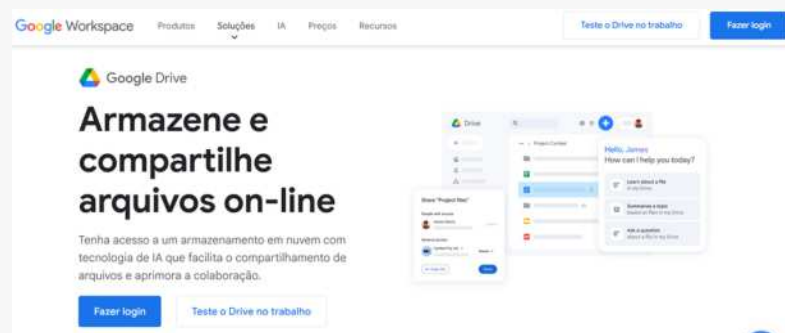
Google Workspace Produtos Soluções IA Preços Recursos Teste o Drive no trabalho Fazer login

Google Drive

Armazene e compartilhe arquivos on-line

Tenha acesso a um armazenamento em nuvem com tecnologia de IA que facilita o compartilhamento de arquivos e aprimora a colaboração.

Fazer login Teste o Drive no trabalho

Drive

Hello, James
How can I help you today?

Share "Project files"

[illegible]